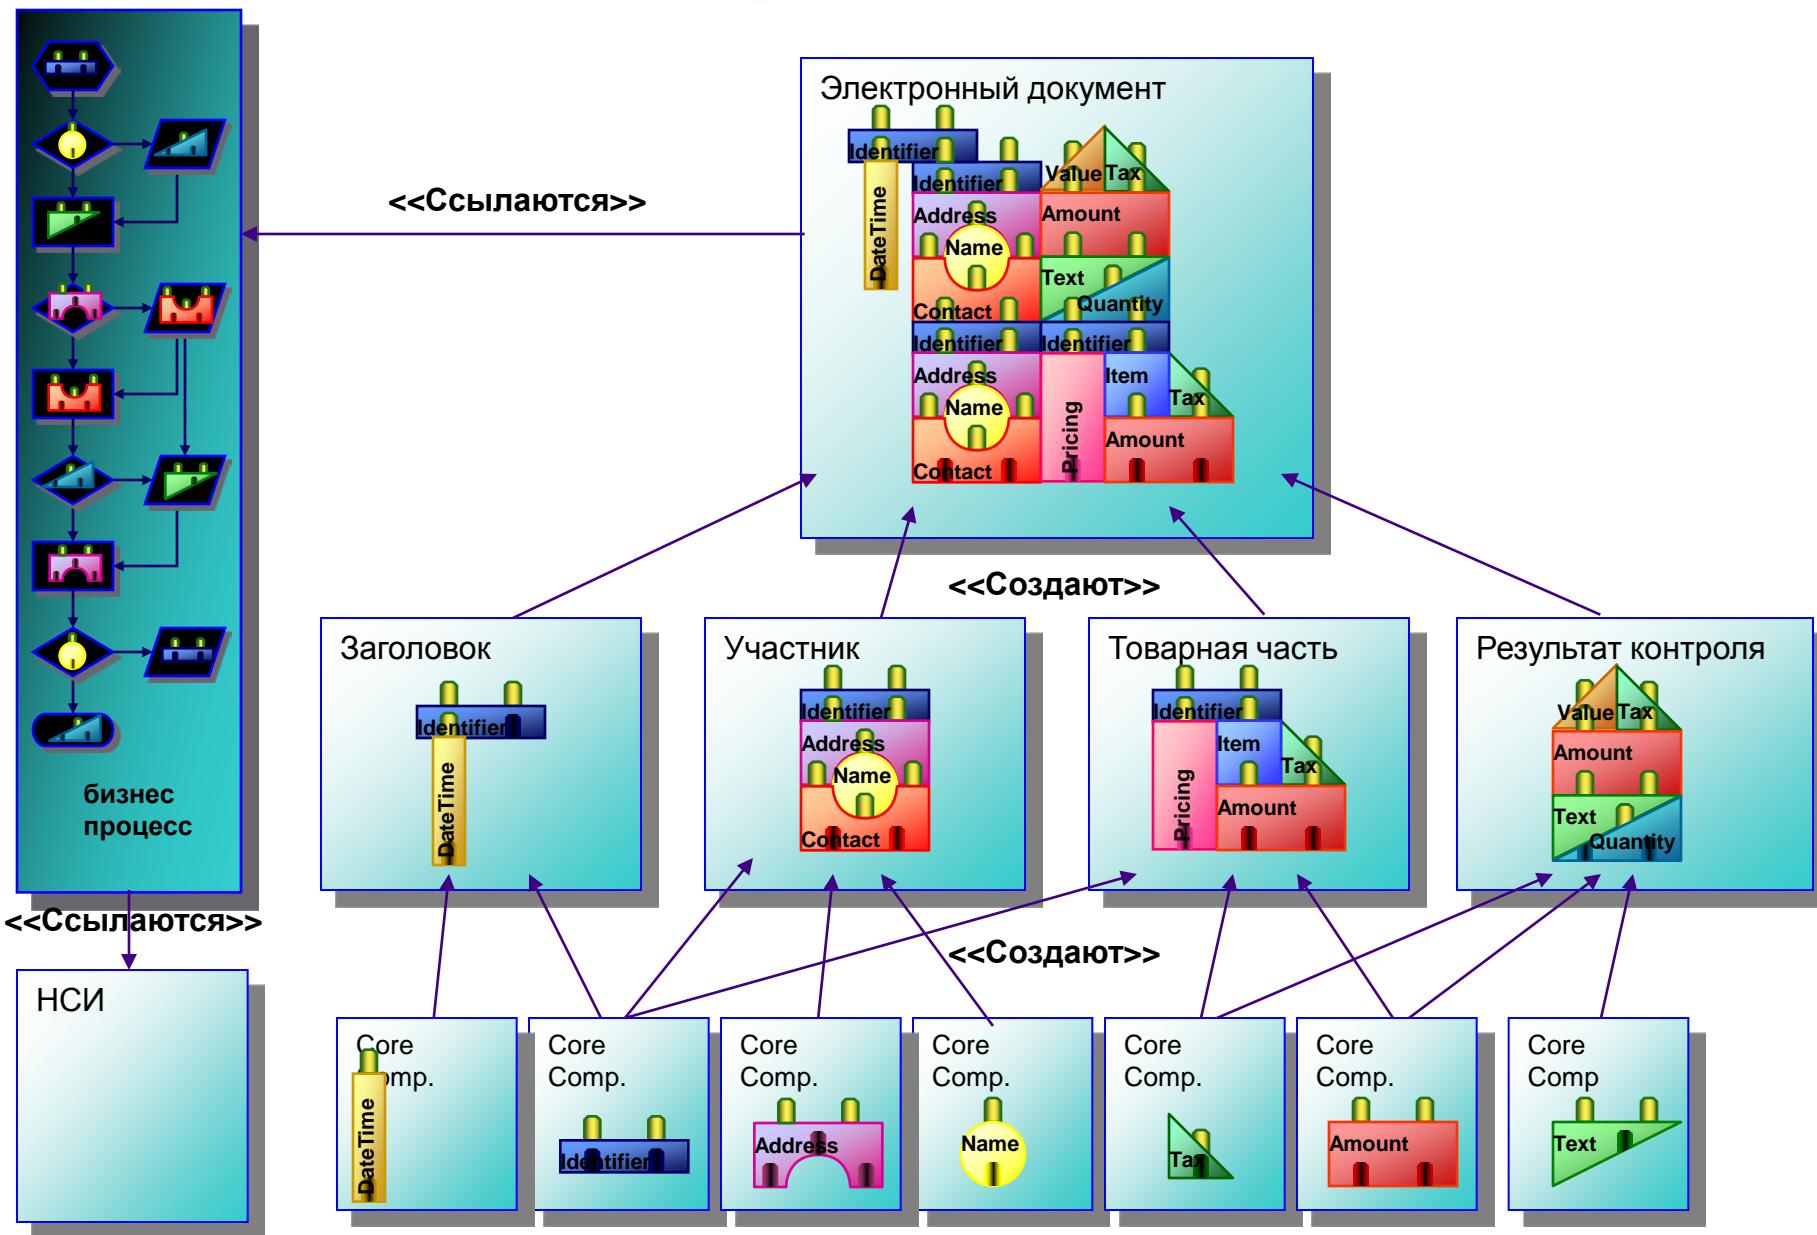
бизнес процесс

<<Ссылаются>>

НСИ

<<Ссылаются>>

Электронный документ

Identifier
DateTime
Identifier
Address
Name
Contact
Value
Tax
Amount
Text
Quantity
Identifier
Address
Name
Contact
Identifier
Pricing
Item
Tax
Amount

<<Создают>>

Заголовок

Identifier
DateTime

Участник

Identifier
Address
Name
Contact

Товарная часть

Identifier
Pricing
Item
Tax
Amount

Результат контроля

Value
Tax
Amount
Text
Quantity

<<Создают>>

Core Comp.
DateTime

Core Comp.
Identifier

Core Comp.
Address

Core Comp.
Name

Core Comp.
Tax

Core Comp.
Amount

Core Comp
Text